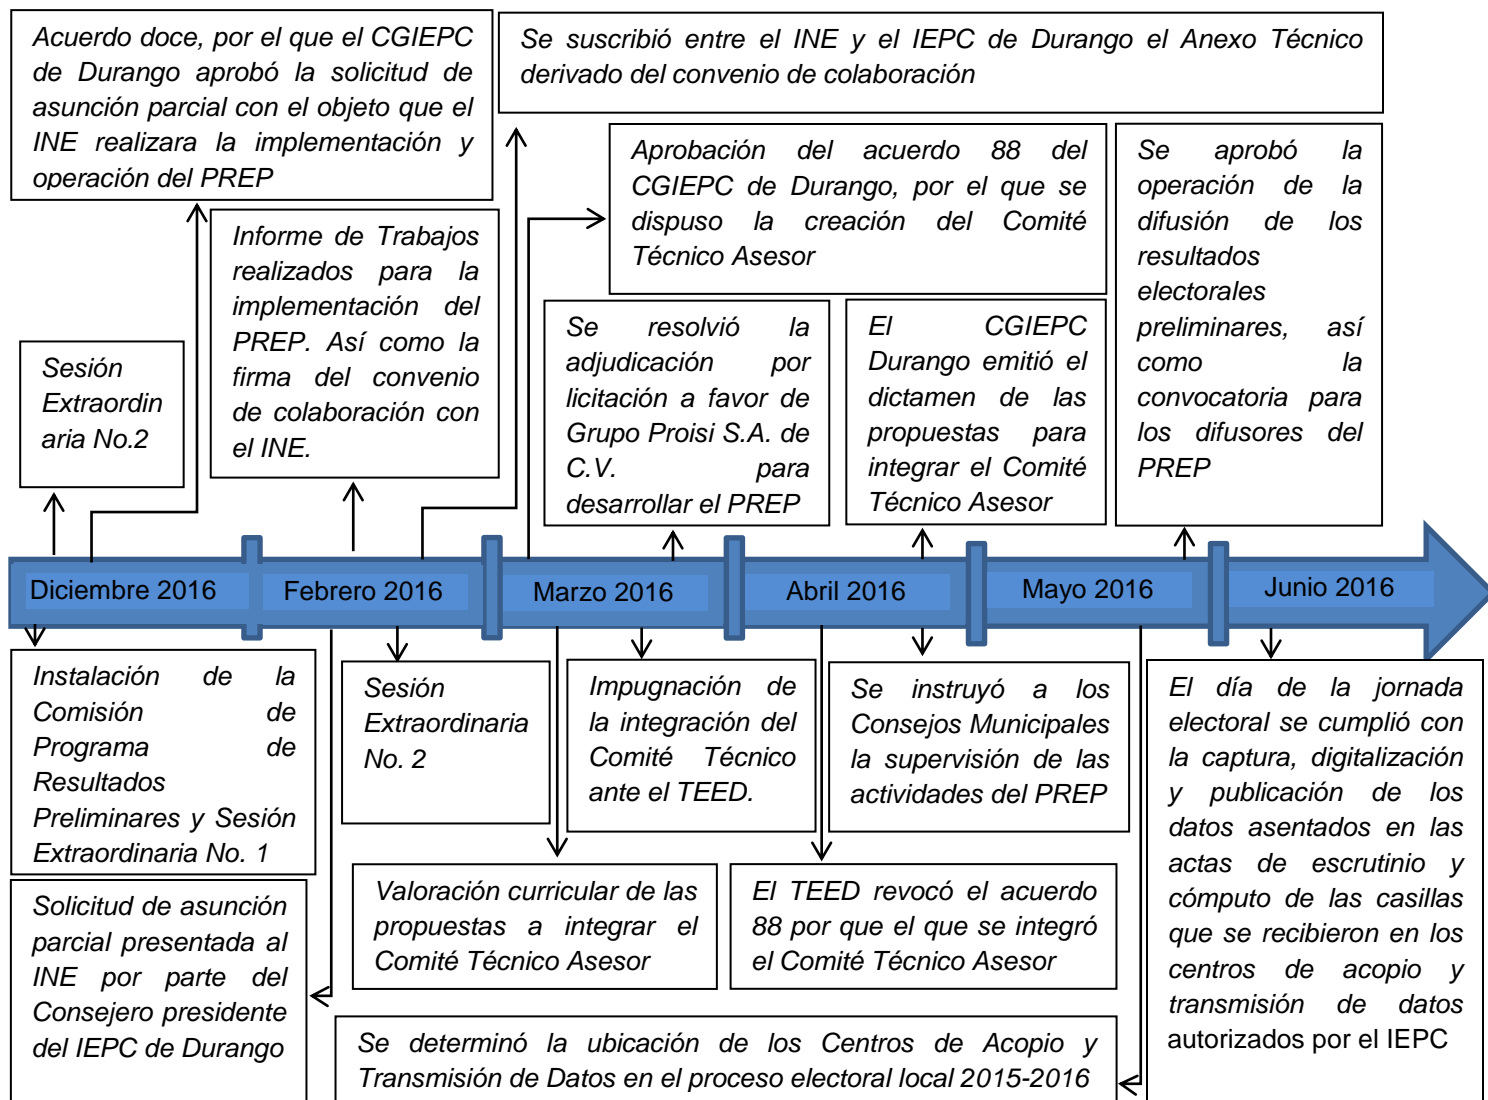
Acuerdo doce, por el que el CGIEPC de Durango aprobó la solicitud de asunción parcial con el objeto que el INE realizara la implementación y operación del PREP

Se suscribió entre el INE y el IEPC de Durango el Anexo Técnico derivado del convenio de colaboración

Aprobación del acuerdo 88 del CGIEPC de Durango, por el que se dispuso la creación del Comité Técnico Asesor

Se aprobó la operación de la difusión de los resultados electorales preliminares, así como la convocatoria para los difusores del PREP

Sesión Extraordin aria No.2

Informe de Trabajos realizados para la implementación del PREP. Así como la firma del convenio de colaboración con el INE.

Se resolvió la adjudicación por licitación a favor de Grupo Proisi S.A. de C.V. para desarrollar el PREP

El CGIEPC Durango emitió el dictamen de las propuestas para integrar el Comité Técnico Asesor

Diciembre 2016

Febrero 2016

Marzo 2016

Abril 2016

Mayo 2016

Junio 2016

Instalación de la Comisión de Programa de Resultados Preliminares y Sesión Extraordinaria No. 1

Sesión Extraordinaria No. 2

Impugnación de la integración del Comité Técnico ante el TEED.

Se instruyó a los Consejos Municipales la supervisión de las actividades del PREP

El día de la jornada electoral se cumplió con la captura, digitalización y publicación de los datos asentados en las actas de escrutinio y cómputo de las casillas que se recibieron en los centros de acopio y transmisión de datos autorizados por el IEPC

Solicitud de asunción parcial presentada al INE por parte del Consejero presidente del IEPC de Durango

Valoración curricular de las propuestas a integrar el Comité Técnico Asesor

El TEED revocó el acuerdo 88 por que el que se integró el Comité Técnico Asesor

Se determinó la ubicación de los Centros de Acopio y Transmisión de Datos en el proceso electoral local 2015-2016